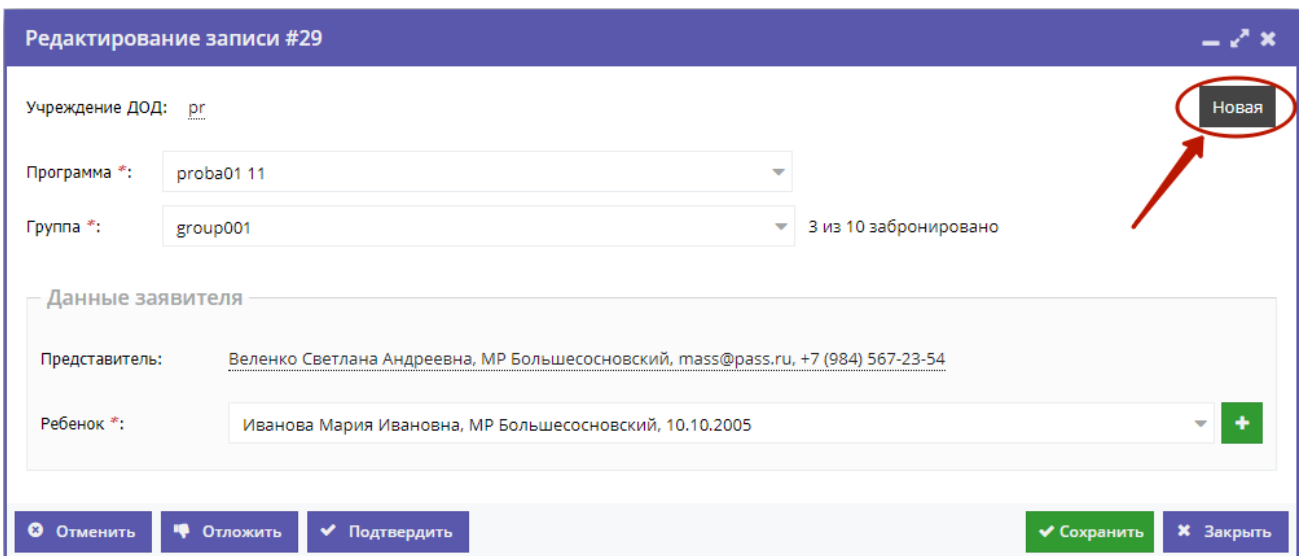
Редактирование записи #29

Учреждение ДОД: pr

Новая

Программа *: proba01 11

Группа *: group001

3 из 10 забронировано

Данные заявителя

Представитель: Веленко Светлана Андреевна, МР Большесосновский, mass@pass.ru, +7 (984) 567-23-54

Ребенок *: Иванова Мария Ивановна, МР Большесосновский, 10.10.2005

Отменить Отложить Подтвердить Сохранить Закрыть